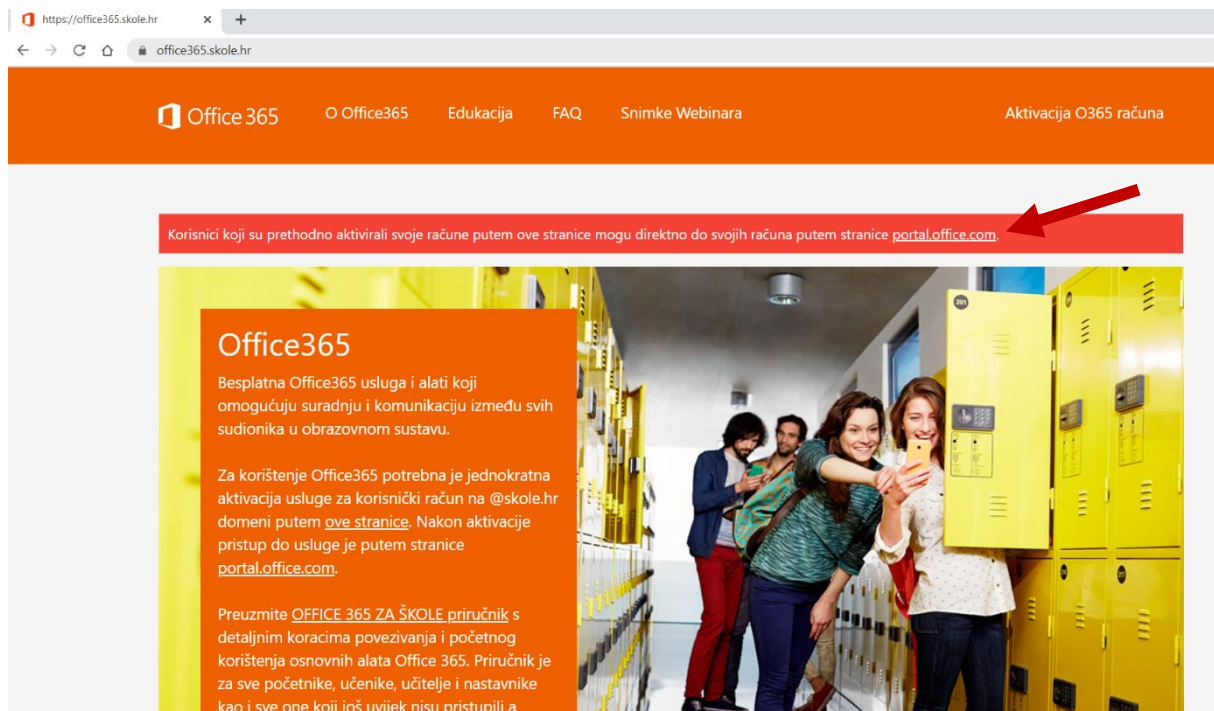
https://office365.skole.hr ×  +

office365.skole.hr

Office 365   O Office365   Edukacija   FAQ   Snimke Webinara   Aktivacija O365 računa

Korisnici koji su prethodno aktivirali svoje račune putem ove stranice mogu direktno do svojih računa putem stranice portal.office.com.

Office365

Besplatna Office365 usluga i alati koji omogućuju suradnju i komunikaciju između svih sudionika u obrazovnom sustavu.

Za korištenje Office365 potrebna je jednokratna aktivacija usluge za korisnički račun na @skole.hr domeni putem ove stranice. Nakon aktivacije pristup do usluge je putem stranice portal.office.com.

Preuzmite OFFICE 365 ZA ŠKOLE priručnik s detaljnim koracima povezivanja i početnog korištenja osnovnih alata Office 365. Priručnik je za sve početnike, učenike, učitelje i nastavnike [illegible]